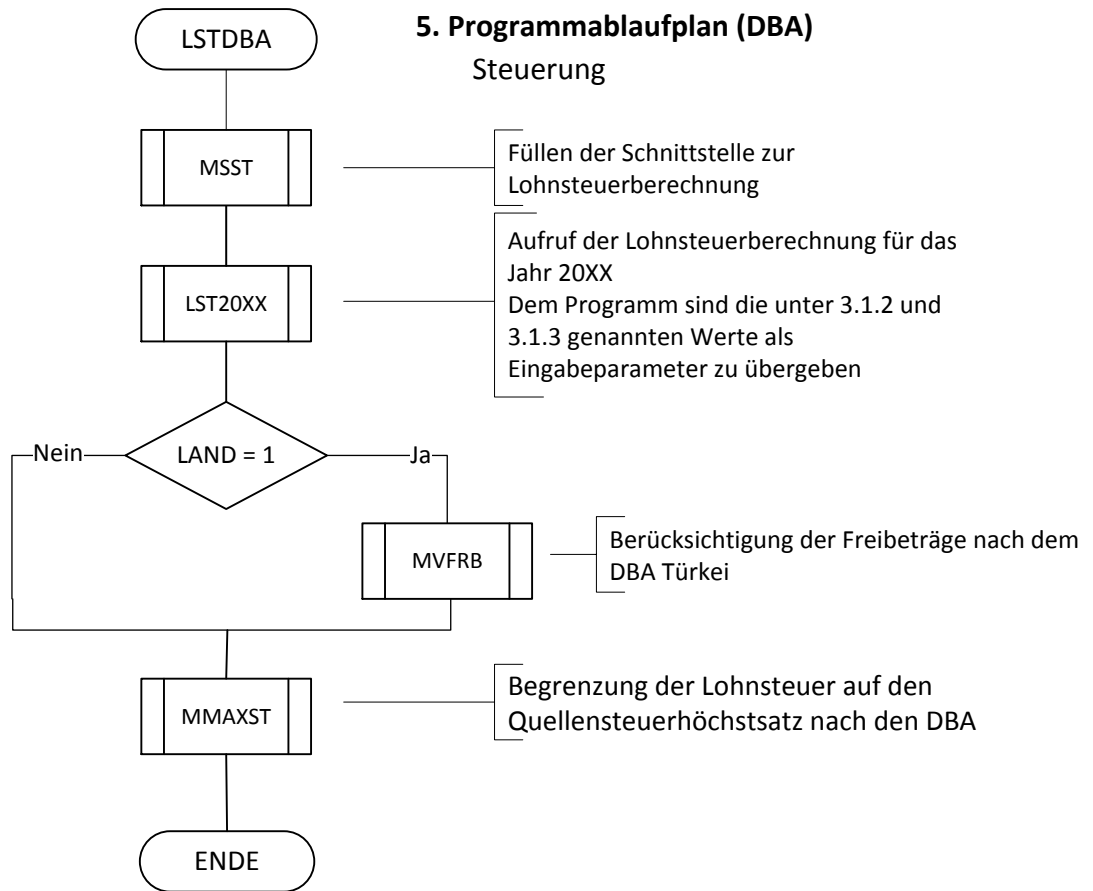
LSTDBA

5. Programmablaufplan (DBA)

Steuerung

MSST

Füllen der Schnittstelle zur Lohnsteuerberechnung

LST20XX

Aufruf der Lohnsteuerberechnung für das Jahr 20XX
Dem Programm sind die unter 3.1.2 und 3.1.3 genannten Werte als Eingabeparameter zu übergeben

Nein

LAND = 1

Ja

MVFRB

Berücksichtigung der Freibeträge nach dem DBA Türkei

MMAXST

Begrenzung der Lohnsteuer auf den Quellensteuerhöchstsatz nach den DBA

ENDE